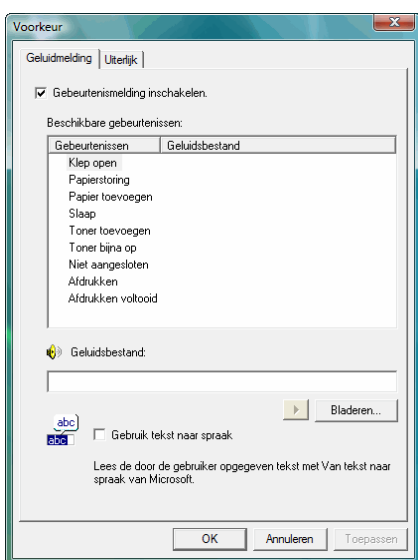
Voorkeur

Geluidmelding | Uiterlijk

☑ Gebeurtenismelding inschakelen.

Beschikbare gebeurtenissen:

| Gebeurtenissen | Geluidsbestand |
|---|---|
| Klep open | |
| Papierstoring | |
| Papier toevoegen | |
| Slaap | |
| Toner toevoegen | |
| Toner bijna op | |
| Niet aangesloten | |
| Afdrukken | |
| Afdrukken voltooid | |

Geluidsbestand:

Bladeren...

abc
abc

☐ Gebruik tekst naar spraak

Lees de door de gebruiker opgegeven tekst met Van tekst naar spraak van Microsoft.

OK | Annuleren | Toepassen